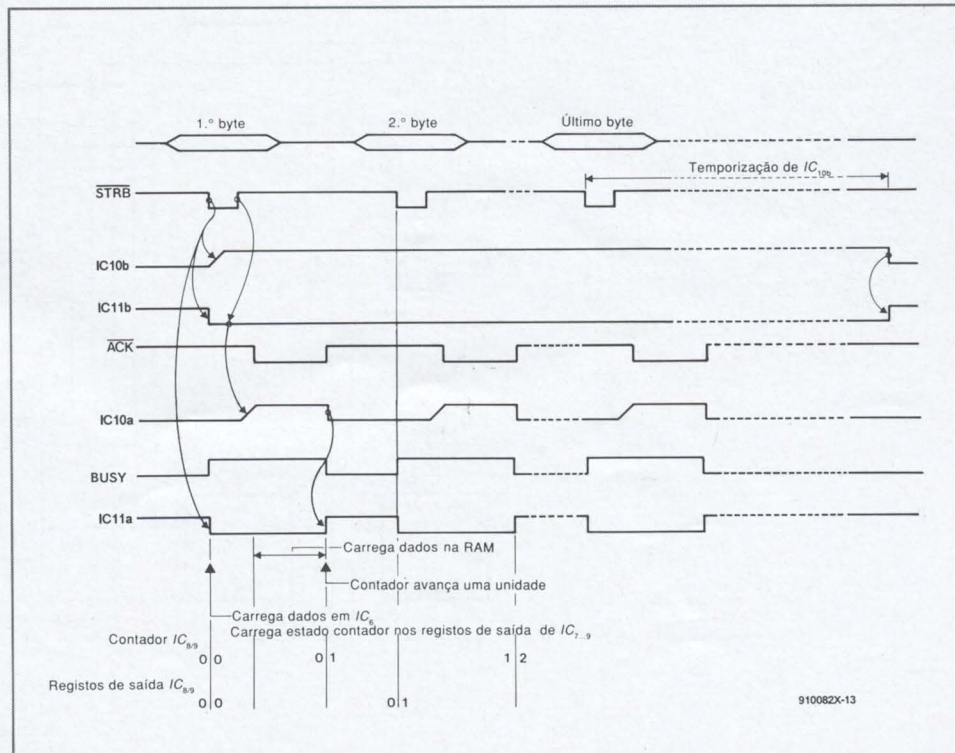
1.º byte

2.º byte

Último byte

Temporização de $IC_{10b}$

$\overline{STRB}$

IC10b

IC11b

$\overline{ACK}$

IC10a

BUSY

IC11a

Carrega dados na RAM

Contador avança uma unidade

Carrega dados em $IC_6$

Carrega estado contador nos registos de saída de $IC_{7...9}$

Contador $IC_{8/9}$

0 0

0 1

1 2

Registos de saída $IC_{8/9}$

0 0

0 1

910082X-13